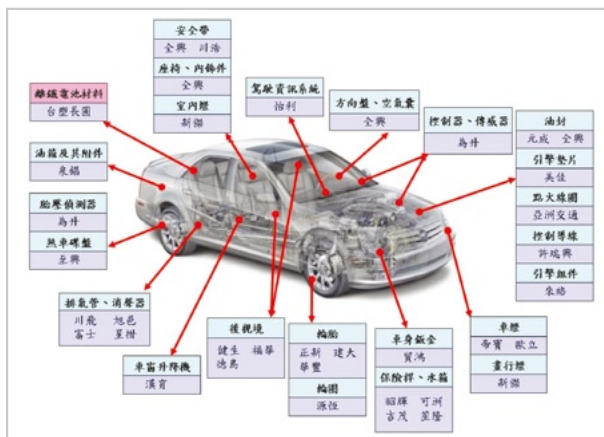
安全帶
全興 川湖

座椅、內飾件
全興

室內燈
新偉

鋰鐵電池材料
台塑長園

油箱及其附件
東鋼

胎壓偵測器
為升

煞車碟盤
至興

排氣管、消音器
川飛 旭臣
富士 星時

車窗升降機
濱育

駕駛資訊系統
怡利

方向盤、空氣囊
全興

控制器、傳感器
為升

油封
元成 全興

引擎墊片
美佳

點火線圈
亞洲交通

控制導線
許瑞興

引擎組件
朱皓

後視境
健生 福華
德昌

輪胎
正新 建大
華豐

輪圈
源恒

車身鈑金
貿鴻

保險桿、水箱
昭輝 可洲
吉茂 至隆

車燈
帝寶 歐立
堤維

畫行燈
新偉